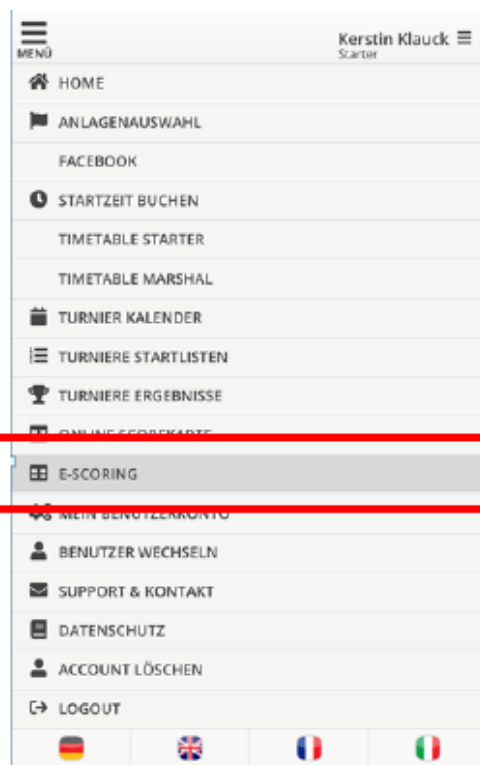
MENÜ

Kerstin Klauck
Starter

HOME

ANLAGENAUSWAHL

FACEBOOK

STARTZEIT BUCHEN

TIMETABLE STARTER

TIMETABLE MARSHAL

TURNIER KALENDER

TURNIERE STARTLISTEN

TURNIERE ERGEBNISSE

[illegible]

E-SCORING

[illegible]

BENUTZER WECHSELN

SUPPORT & KONTAKT

DATENSCHUTZ

ACCOUNT LÖSCHEN

LOGOUT